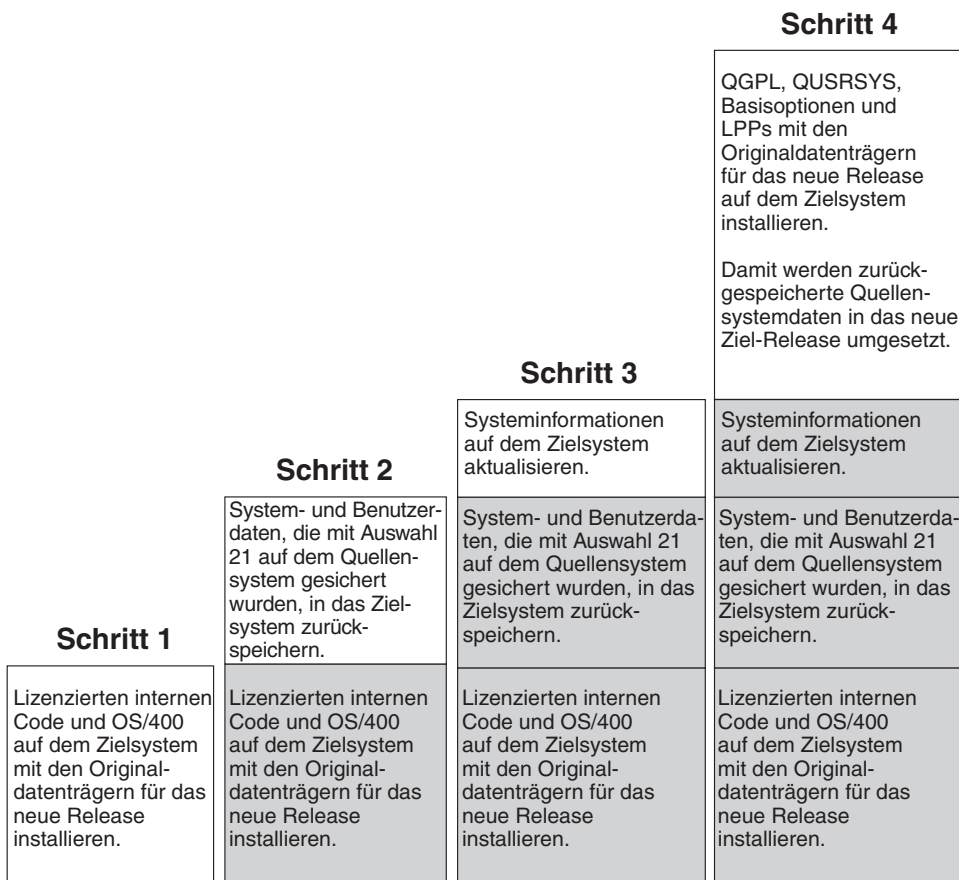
Schritt 1

Lizenzierten internen Code und OS/400 auf dem Zielsystem mit den Originaldatenträgern für das neue Release installieren.

Schritt 2

System- und Benutzerdaten, die mit Auswahl 21 auf dem Quellensystem gesichert wurden, in das Zielsystem zurückspeichern.

Lizenzierten internen Code und OS/400 auf dem Zielsystem mit den Originaldatenträgern für das neue Release installieren.

Schritt 3

Systeminformationen auf dem Zielsystem aktualisieren.

System- und Benutzerdaten, die mit Auswahl 21 auf dem Quellensystem gesichert wurden, in das Zielsystem zurückspeichern.

Lizenzierten internen Code und OS/400 auf dem Zielsystem mit den Originaldatenträgern für das neue Release installieren.

Schritt 4

QGPL, QUSRSYS, Basisoptionen und LPPs mit den Originaldatenträgern für das neue Release auf dem Zielsystem installieren.

Damit werden zurückgespeicherte Quellensystemdaten in das neue Ziel-Release umgesetzt.

Systeminformationen auf dem Zielsystem aktualisieren.

System- und Benutzerdaten, die mit Auswahl 21 auf dem Quellensystem gesichert wurden, in das Zielsystem zurückspeichern.

Lizenzierten internen Code und OS/400 auf dem Zielsystem mit den Originaldatenträgern für das neue Release installieren.